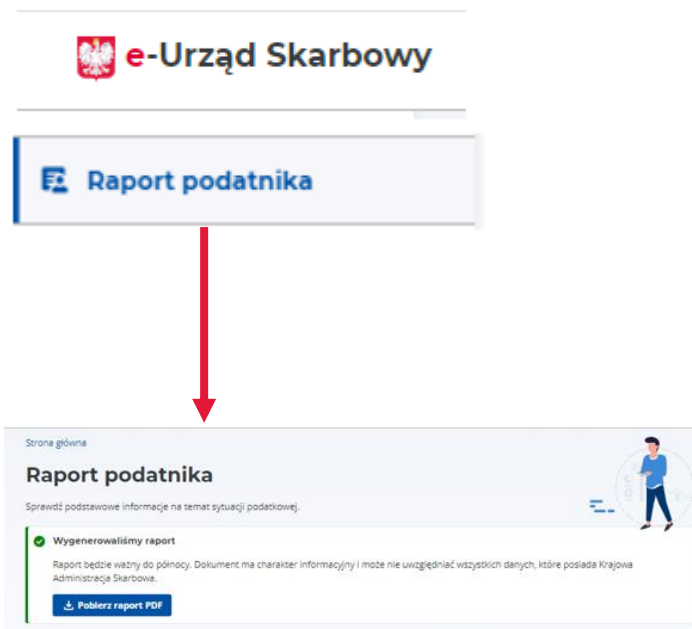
e-Urząd Skarbowy

Raport podatnika

Strona główna

Raport podatnika

Sprawdź podstawowe informacje na temat sytuacji podatkowej.

Wygenerowaliśmy raport

Raport będzie ważny do północy. Dokument ma charakter informacyjny i może nie uwzględniać wszystkich danych, które posiada Krajowa Administracja Skarbowa.

Pobierz raport PDF